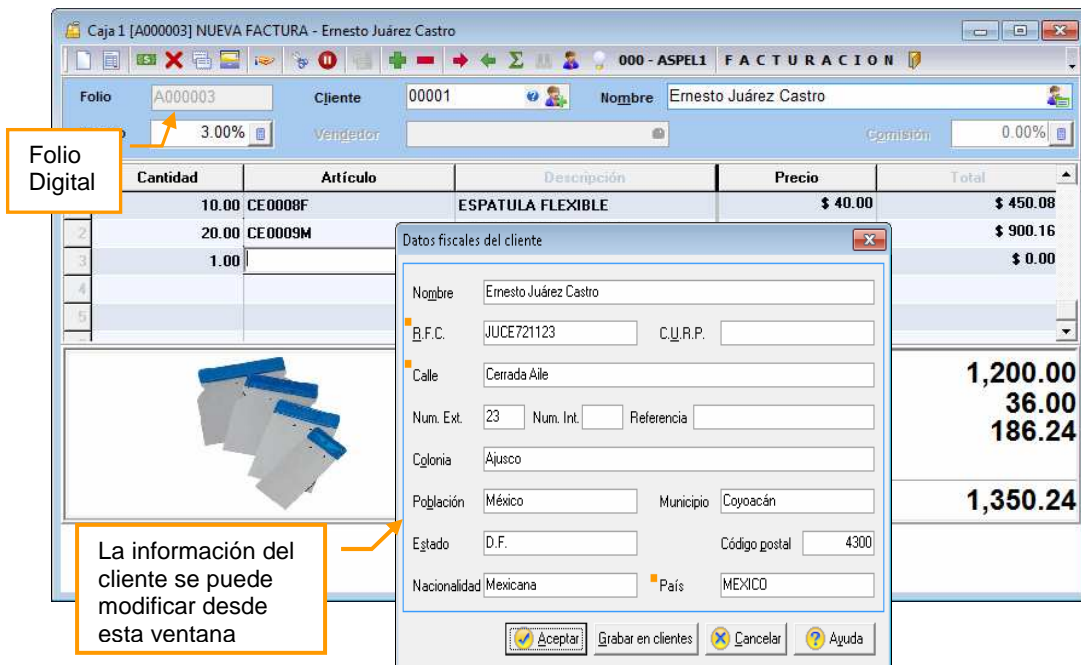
Caja 1 [A000003] NUEVA FACTURA - Ernesto Juárez Castro

000 - ASPEL1 F A C T U R A C I O N

Folio A000003 Cliente 00001 Nombre Ernesto Juárez Castro

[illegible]o 3.00% Vendedor Comisión 0.00%

Folio Digital

| | Cantidad | Artículo | Descripción | Precio | Total |
|---|---|---|---|---|---|
| | 10.00 | CE0008F | ESPATULA FLEXIBLE | $ 40.00 | $ 450.08 |
| 2 | 20.00 | CE0009M | | | $ 900.16 |
| 3 | 1.00 | | | | $ 0.00 |
| 4 | | | | | |
| 5 | | | | | |

1,200.00
36.00
186.24

1,350.24

Datos fiscales del cliente

Nombre Ernesto Juárez Castro

R.F.C. JUCE721123 C.U.R.P.

Calle Cerrada Aile

Num. Ext. 23 Num. Int. Referencia

Colonia Ajusco

Población México Municipio Coyoacán

Estado D.F. Código postal 4300

Nacionalidad Mexicana País MEXICO

Aceptar Grabar en clientes Cancelar Ayuda

La información del cliente se puede modificar desde esta ventana